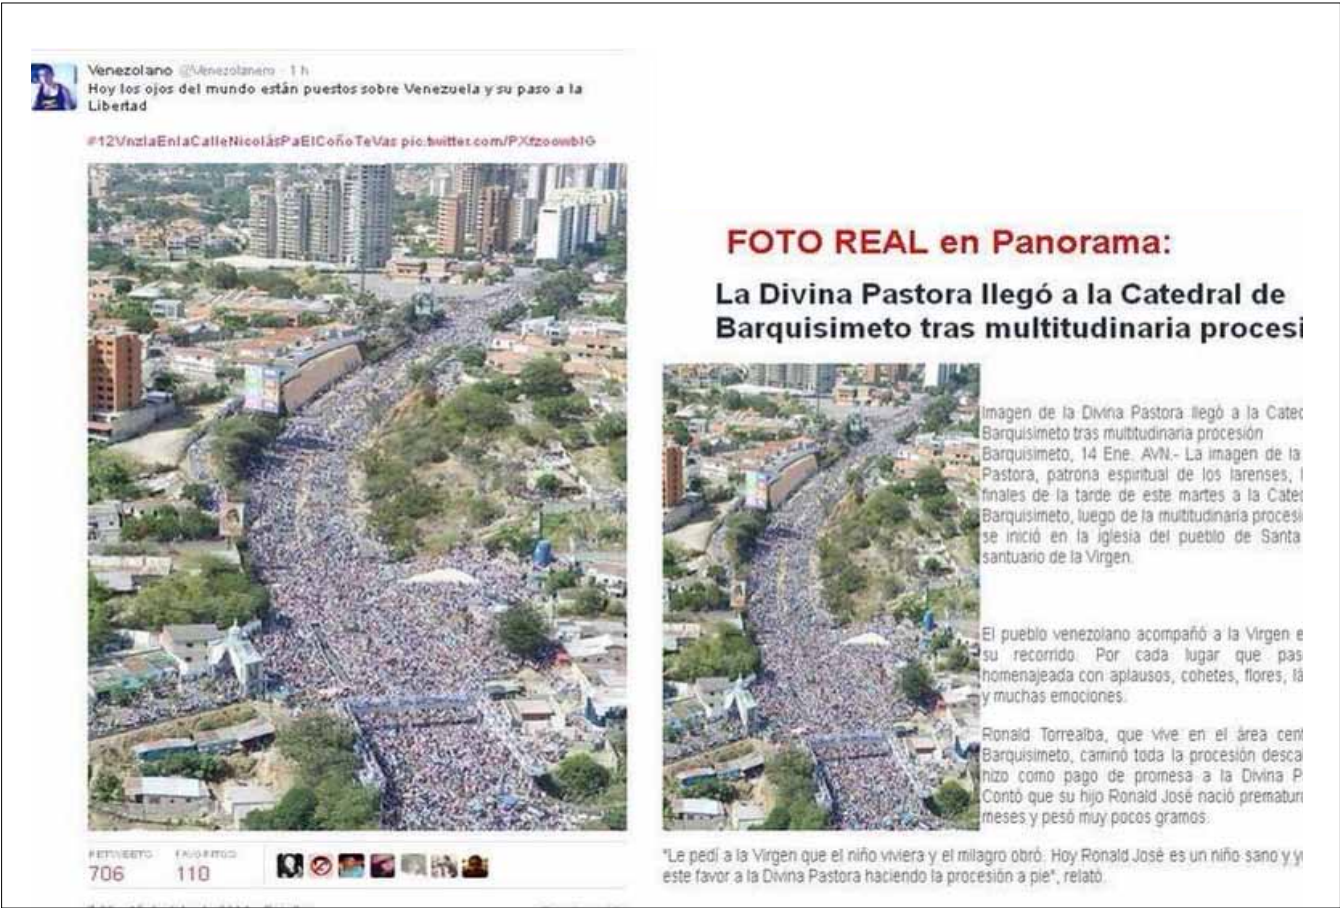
Venezolano @Venezolanero · 1 h
Hoy los ojos del mundo están puestos sobre Venezuela y su paso a la Libertad

#12VnzlaEnlaCalleNicolásPaElCoñoTeVas pic.twitter.com/PXfzoowbIG

RETWEETS 706 FAVORITOS 110

FOTO REAL en Panorama:

La Divina Pastora llegó a la Catedral de Barquisimeto tras multitudinaria procesi

Imagen de la Divina Pastora llegó a la Cated Barquisimeto tras multitudinaria procesión Barquisimeto, 14 Ene. AVN.- La imagen de la Pastora, patrona espiritual de los larenses, finales de la tarde de este martes a la Cated Barquisimeto, luego de la multitudinaria procesi se inició en la iglesia del pueblo de Santa santuario de la Virgen.

El pueblo venezolano acompañó a la Virgen e su recorrido. Por cada lugar que pas homenajeada con aplausos, cohetes, flores, lá y muchas emociones.

Ronald Torrealba, que vive en el área cen Barquisimeto, caminó toda la procesión desca hizo como pago de promesa a la Divina P Contó que su hijo Ronald José nació prematur meses y pesó muy pocos gramos.

"Le pedí a la Virgen que el niño viviera y el milagro obró. Hoy Ronald José es un niño sano y y este favor a la Divina Pastora haciendo la procesión a pie", relató.